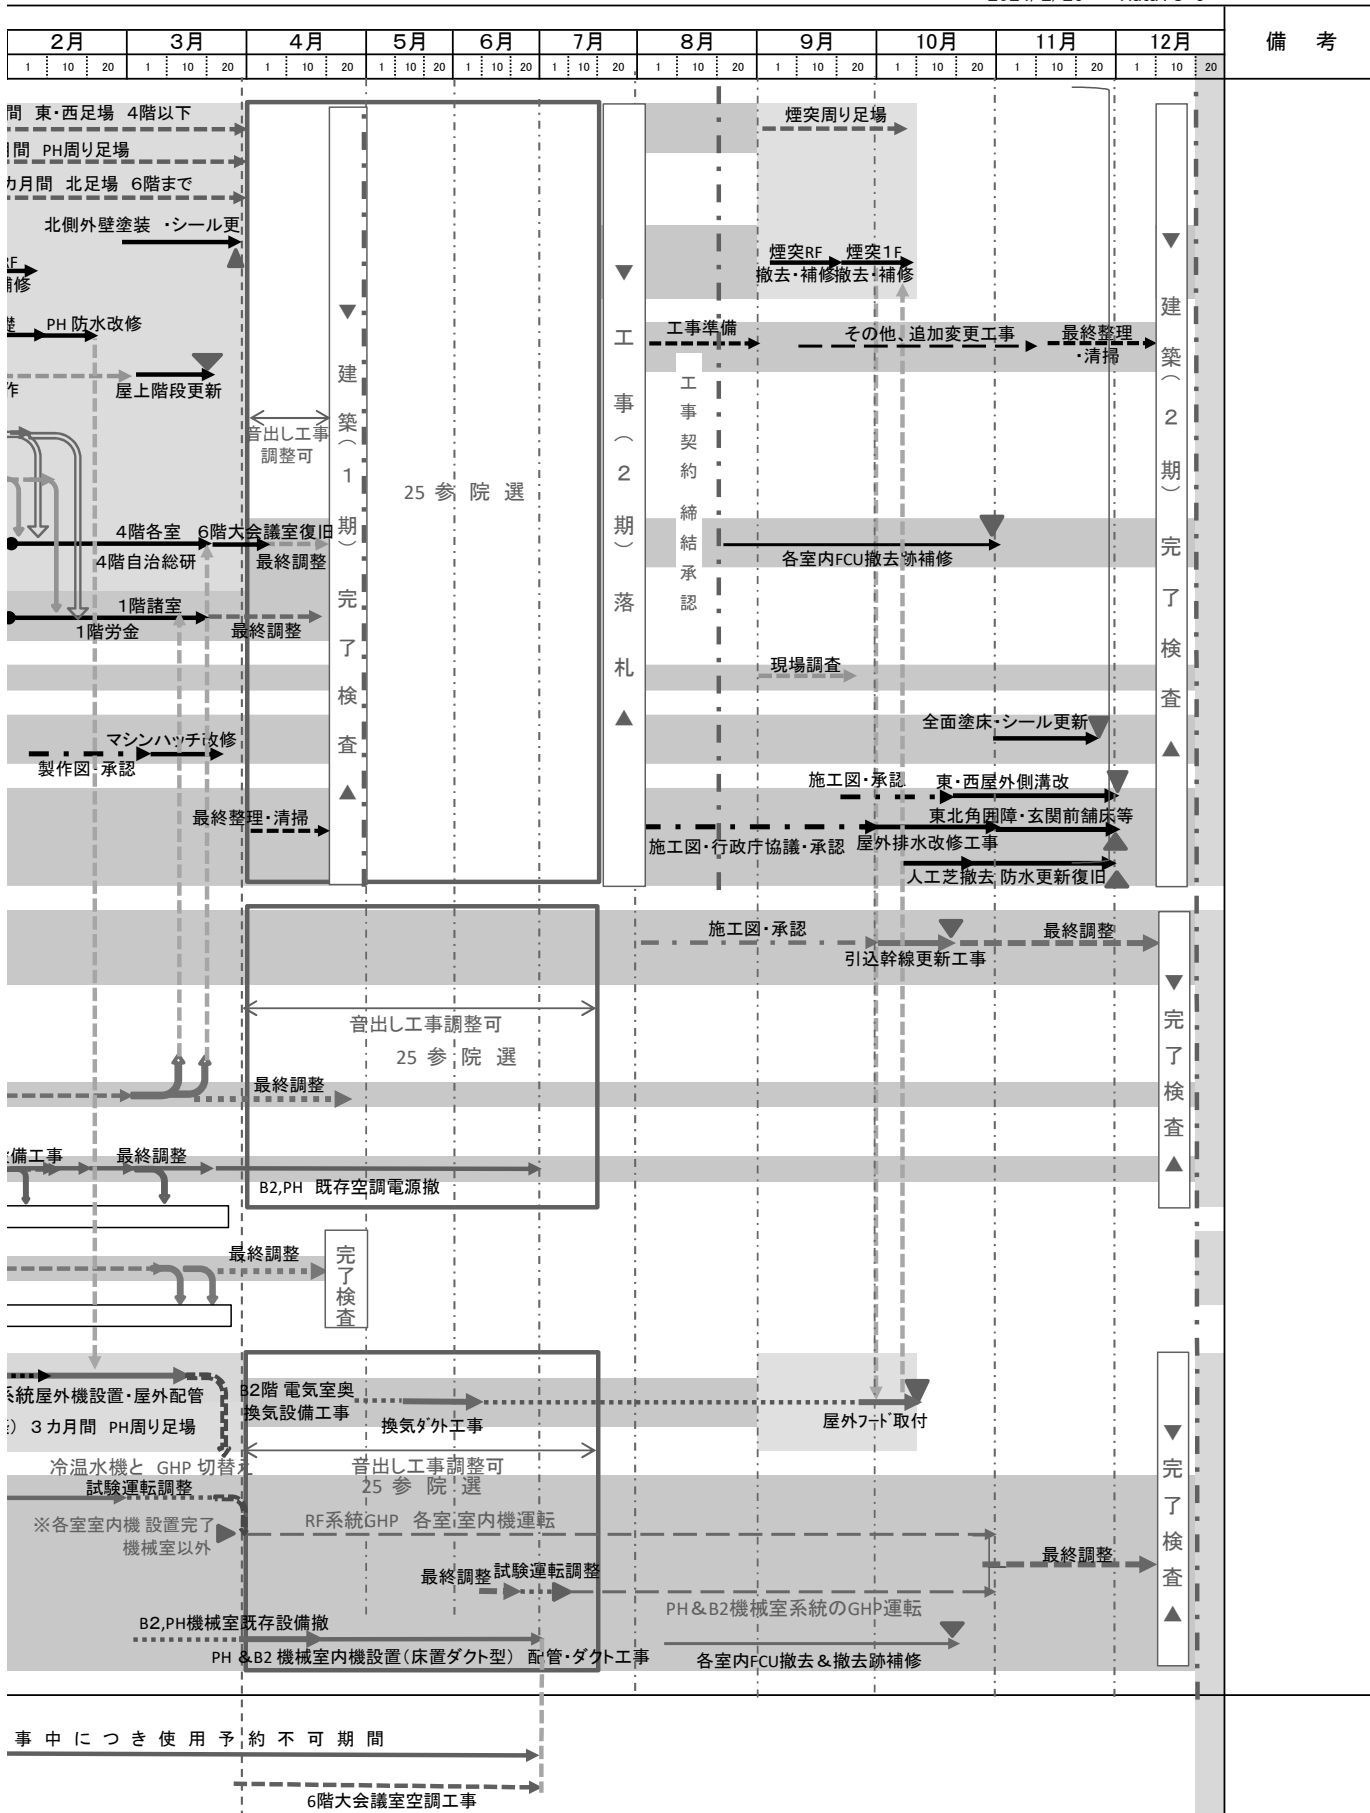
| 2月 | 3月 | 4月 | 5月 | 6月 | 7月 | 8月 | 9月 | 10月 | 11月 | 12月 | 備　考 |
|---|---|---|---|---|---|---|---|---|---|---|---|
| 1 10 20 | 1 10 20 | 1 10 20 | 1 10 20 | 1 10 20 | 1 10 20 | 1 10 20 | 1 10 20 | 1 10 20 | 1 10 20 | 1 10 20 | |

間 東・西足場 4階以下
間 PH周り足場
カ月間 北足場 6階まで
北側外壁塗装 ・シール更
RF
補修
PH 防水改修
屋上階段更新
煙突周り足場
煙突RF 煙突1F
撤去・補修撤去・補修
工事準備
その他、追加変更工事
最終整理
・清掃
工事契約締結承認
建築（1期）完了検査
音出し工事調整可
25 参 院 選
工事（2期）落札
建築（2期）完了検査
4階各室 6階大会議室復旧
4階自治総研
最終調整
各室内FCU撤去跡補修
1階諸室
1階労金
最終調整
現場調査
全面塗床・シール更新
マシンハッチ改修
製作図・承認
施工図・承認
東・西屋外側溝改
東北角囲障・玄関前舗床等
最終整理・清掃
施工図・行政庁協議・承認
屋外排水改修工事
人工芝撤去 防水更新復旧
施工図・承認
最終調整
引込幹線更新工事
音出し工事調整可
25 参 院 選
完了検査
最終調整
備工事
最終調整
B2,PH 既存空調電源撤
最終調整
完了検査
系統屋外機設置・屋外配管
） 3カ月間 PH周り足場
B2階 電気室奥
換気設備工事
換気ダクト工事
屋外フード取付
冷温水機と GHP 切替え
試験運転調整
音出し工事調整可
25 参 院 選
※各室室内機 設置完了
機械室以外
RF系統GHP 各室室内機運転
最終調整
最終調整 試験運転調整
PH＆B2機械室系統のGHP運転
B2,PH機械室既存設備撤
PH ＆B2 機械室内機設置（床置ダクト型） 配管・ダクト工事
各室内FCU撤去＆撤去跡補修
完了検査
事 中 に つ き 使 用 予 約 不 可 期 間
6階大会議室空調工事